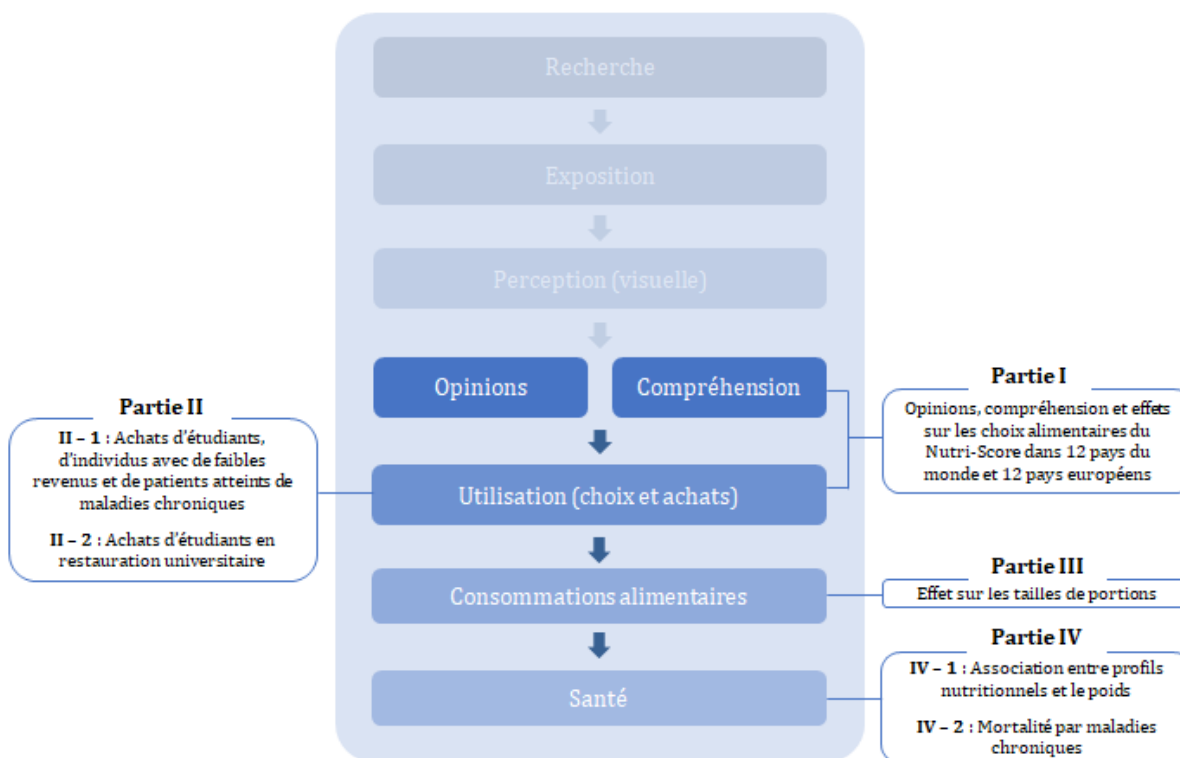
Recherche

Exposition

Perception (visuelle)

Opinions

Compréhension

Utilisation (choix et achats)

Consommations alimentaires

Santé

Partie II

II – 1 : Achats d'étudiants, d'individus avec de faibles revenus et de patients atteints de maladies chroniques

II – 2 : Achats d'étudiants en restauration universitaire

Partie I

Opinions, compréhension et effets sur les choix alimentaires du Nutri-Score dans 12 pays du monde et 12 pays européens

Partie III

Effet sur les tailles de portions

Partie IV

IV – 1 : Association entre profils nutritionnels et le poids

IV – 2 : Mortalité par maladies chroniques